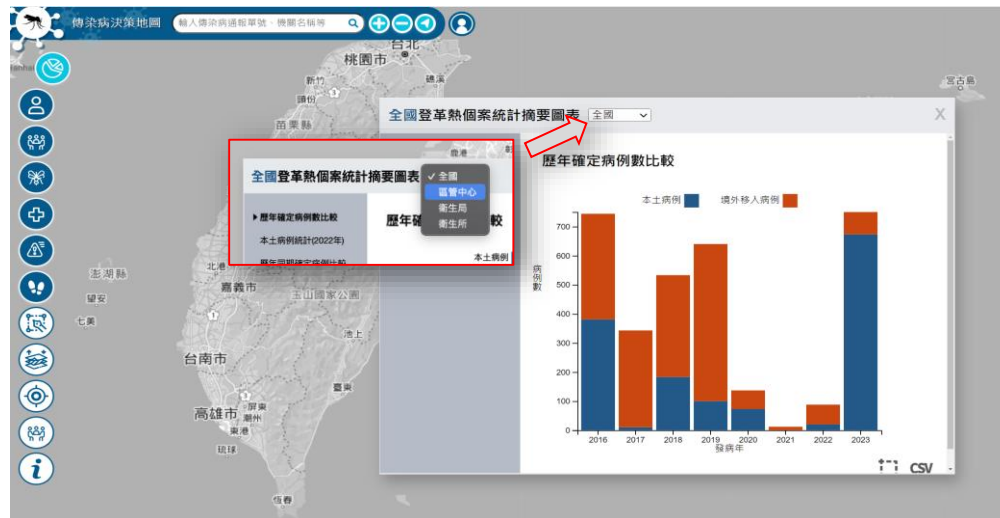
傳染病決策地圖 輸入傳染病通報單號、機關名稱等

台北
桃園市
新竹
基隆
宜蘭
苗栗縣
宮古島
澎湖縣
望安
七美
嘉義市
玉山國家公園
台南市
高雄市
屏東
潮州
東港
琉球
臺東
池上
恆春
北港

全國登革熱個案統計摘要圖表 全國

全國登革熱個案統計摘要圖表
✓全國
區管中心
衛生局
衛生所

▸歷年確定病例數比較
本土病例統計(2022年)
歷年同期確定病例比較

歷年確定病例數比較

本土病例

歷年確定病例數比較

本土病例 境外移入病例

病例數

700
600
500
400
300
200
100
0

2016 2017 2018 2019 2020 2021 2022 2023
發病年

CSV

X